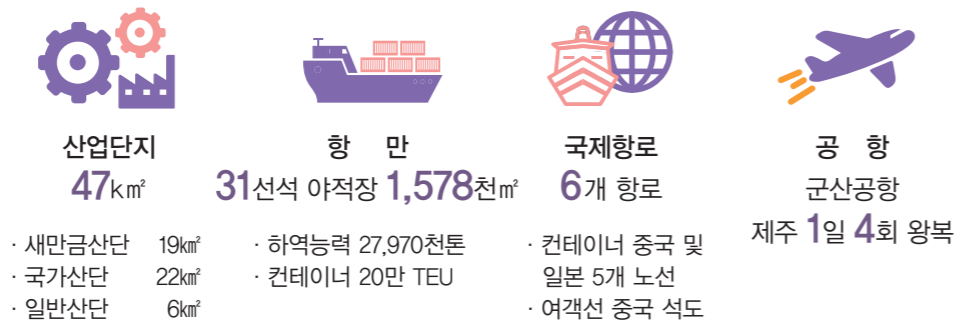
산업단지
47㎞²

· 새만금산단 19㎞²
· 국가산단 22㎞²
· 일반산단 6㎞²

항 만
31선석 야적장 1,578천㎡

· 하역능력 27,970천톤
· 컨테이너 20만 TEU

국제항로
6개 항로

· 컨테이너 중국 및 일본 5개 노선
· 여객선 중국 석도

공 항
군산공항
제주 1일 4회 왕복